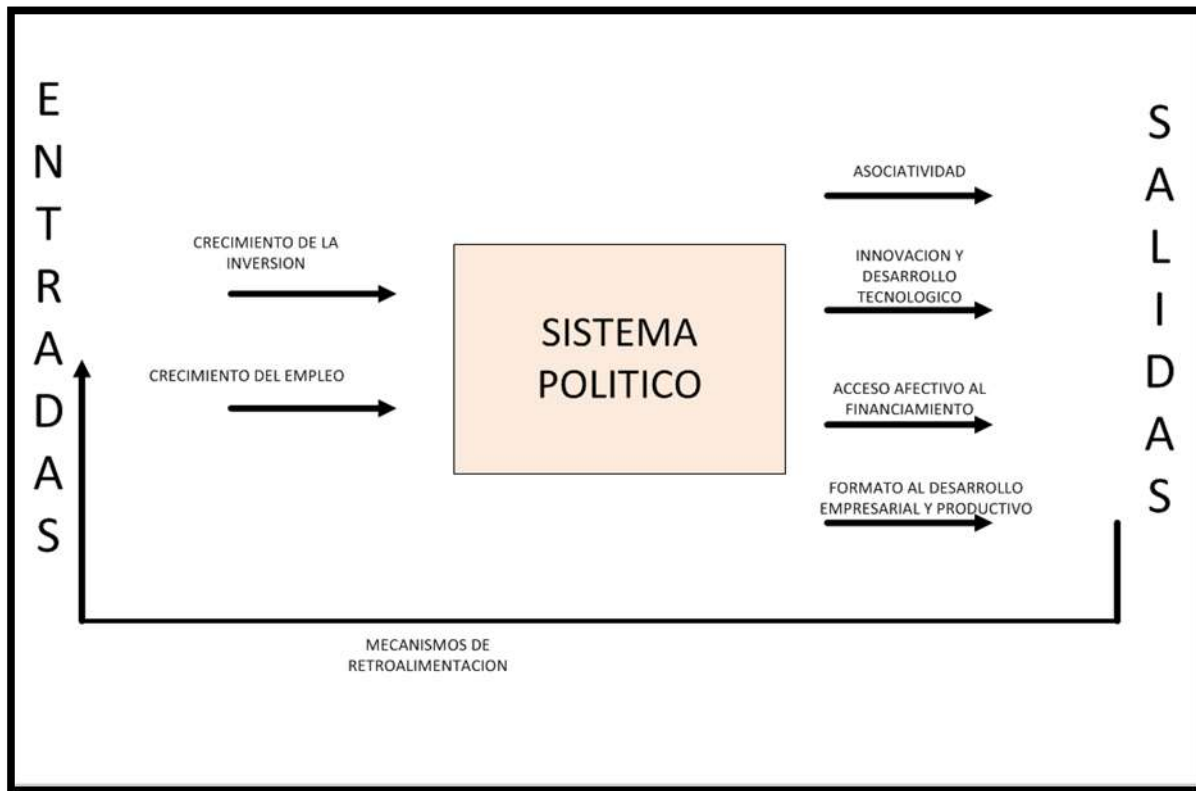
E
N
T
R
A
D
A
S

CRECIMIENTO DE LA INVERSION

CRECIMIENTO DEL EMPLEO

SISTEMA POLITICO

ASOCIATIVIDAD

INNOVACION Y DESARROLLO TECNOLOGICO

ACCESO AFECTIVO AL FINANCIAMIENTO

FORMATO AL DESARROLLO EMPRESARIAL Y PRODUCTIVO

S
A
L
I
D
A
S

MECANISMOS DE RETROALIMENTACION